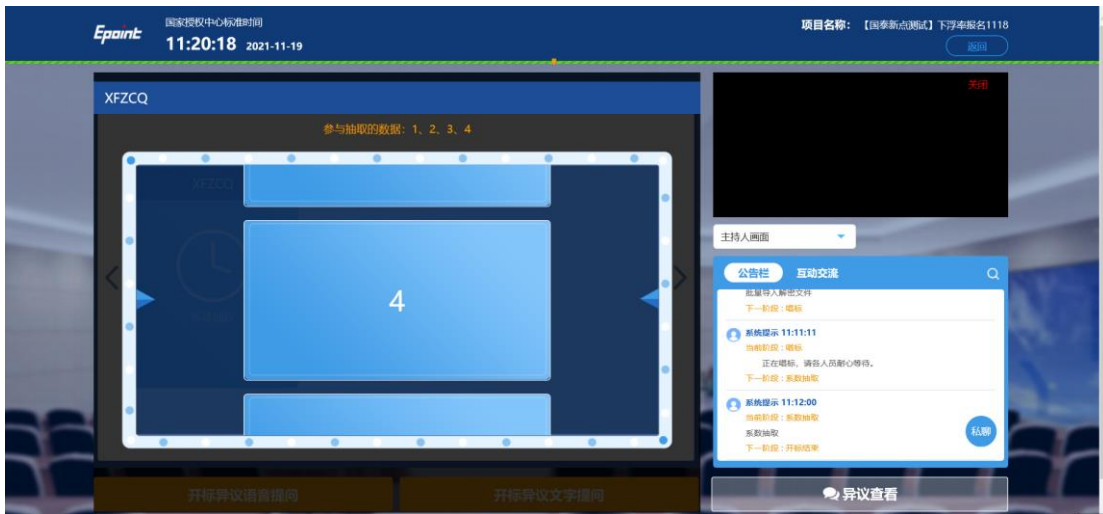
Epoint

国家授权中心标准时间

11:20:18 2021-11-19

项目名称: 【国泰新点测试】下浮率报名1118

返回

XFZCQ

参与抽取的数据：1、2、3、4

XFZCQ

4

关闭

主持人画面

公告栏 互动交流

批量导入解密文件

下一阶段：唱标

系统提示 11:11:11

当前阶段：唱标

正在唱标，请各人员耐心等待。

下一阶段：系数抽取

系统提示 11:12:00

当前阶段：系数抽取

系数抽取

下一阶段：开标结束

私聊

开标异议语音提问

开标异议文字提问

异议查看